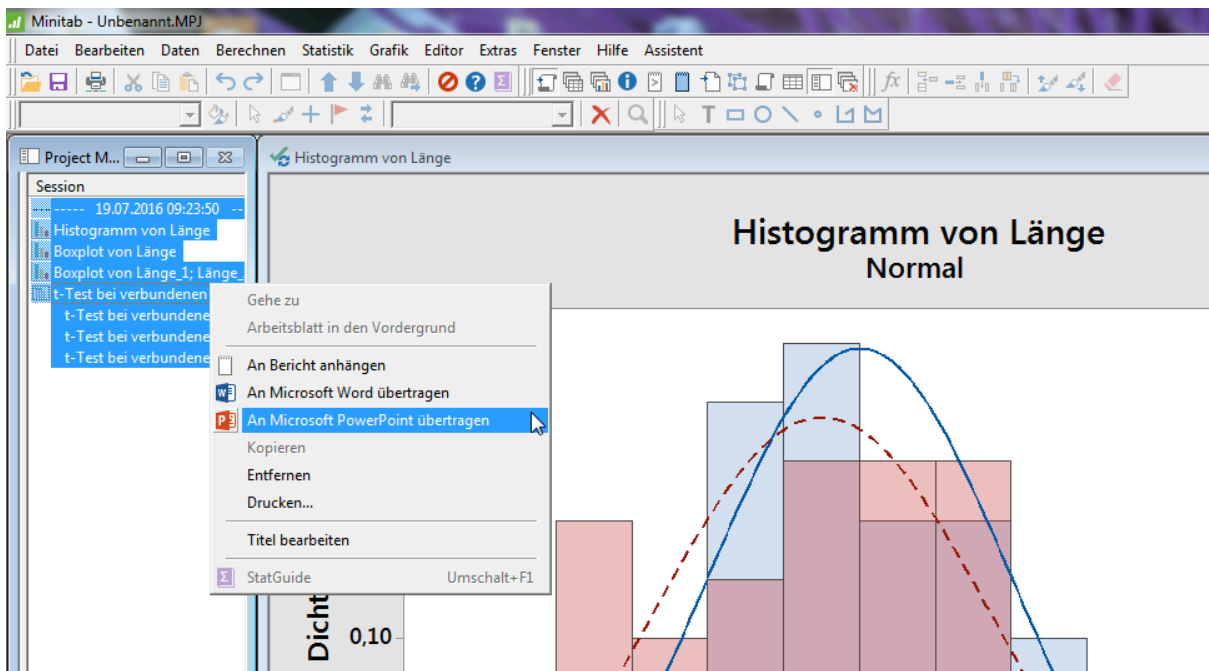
Minitab - Unbenannt.MPJ

Datei Bearbeiten Daten Berechnen Statistik Grafik Editor Extras Fenster Hilfe Assistent

Project M...

Session

----- 19.07.2016 09:23:50 --
Histogramm von Länge
Boxplot von Länge
Boxplot von Länge_1; Länge_
t-Test bei verbundenen
t-Test bei verbundene
t-Test bei verbundene
t-Test bei verbundene

Gehe zu
Arbeitsblatt in den Vordergrund
An Bericht anhängen
An Microsoft Word übertragen
An Microsoft PowerPoint übertragen
Kopieren
Entfernen
Drucken...
Titel bearbeiten
StatGuide Umschalt+F1

Histogramm von Länge

Histogramm von Länge
Normal

Dicht
0,10